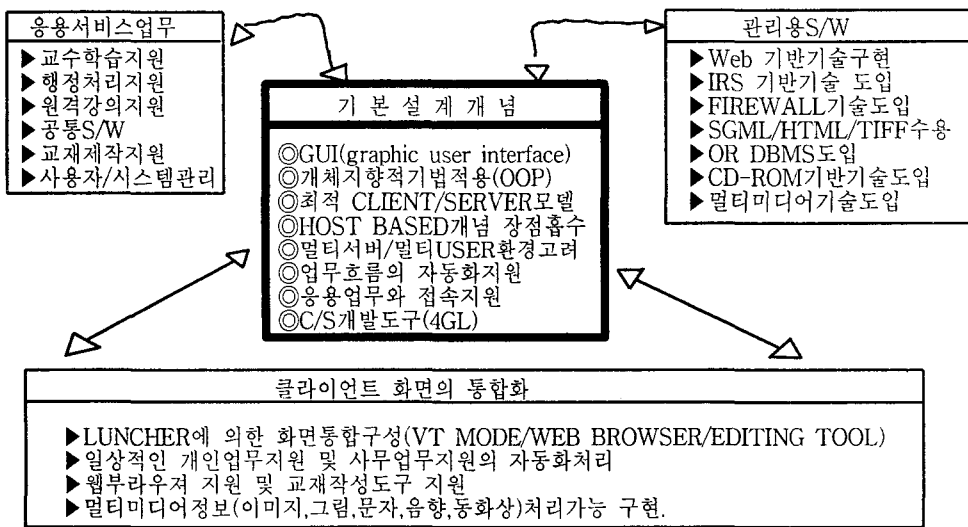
응용서비스업무

▶교수학습지원
▶행정처리지원
▶원격강의지원
▶공통S/W
▶교재제작지원
▶사용자/시스템관리

기 본 설 계 개 념

◎GUI(graphic user interface)
◎개체지향적기법적용(OOP)
◎최적 CLIENT/SERVER모델
◎HOST BASED개념 장점흡수
◎멀티서버/멀티USER환경고려
◎업무흐름의 자동화지원
◎응용업무와 접속지원
◎C/S개발도구(4GL)

관리용S/W

▶Web 기반기술구현
▶IRS 기반기술 도입
▶FIREWALL기술도입
▶SGML/HTML/TIFF수용
▶OR DBMS도입
▶CD-ROM기반기술도입
▶멀티미디어기술도입

클라이언트 화면의 통합화

▶LUNCHER에 의한 화면통합구성(VT MODE/WEB BROWSER/EDITING TOOL)
▶일상적인 개인업무지원 및 사무업무지원의 자동화처리
▶웹부라우져 지원 및 교재작성도구 지원
▶멀티미디어정보(이미지,그림,문자,음향,동화상)처리가능 구현.